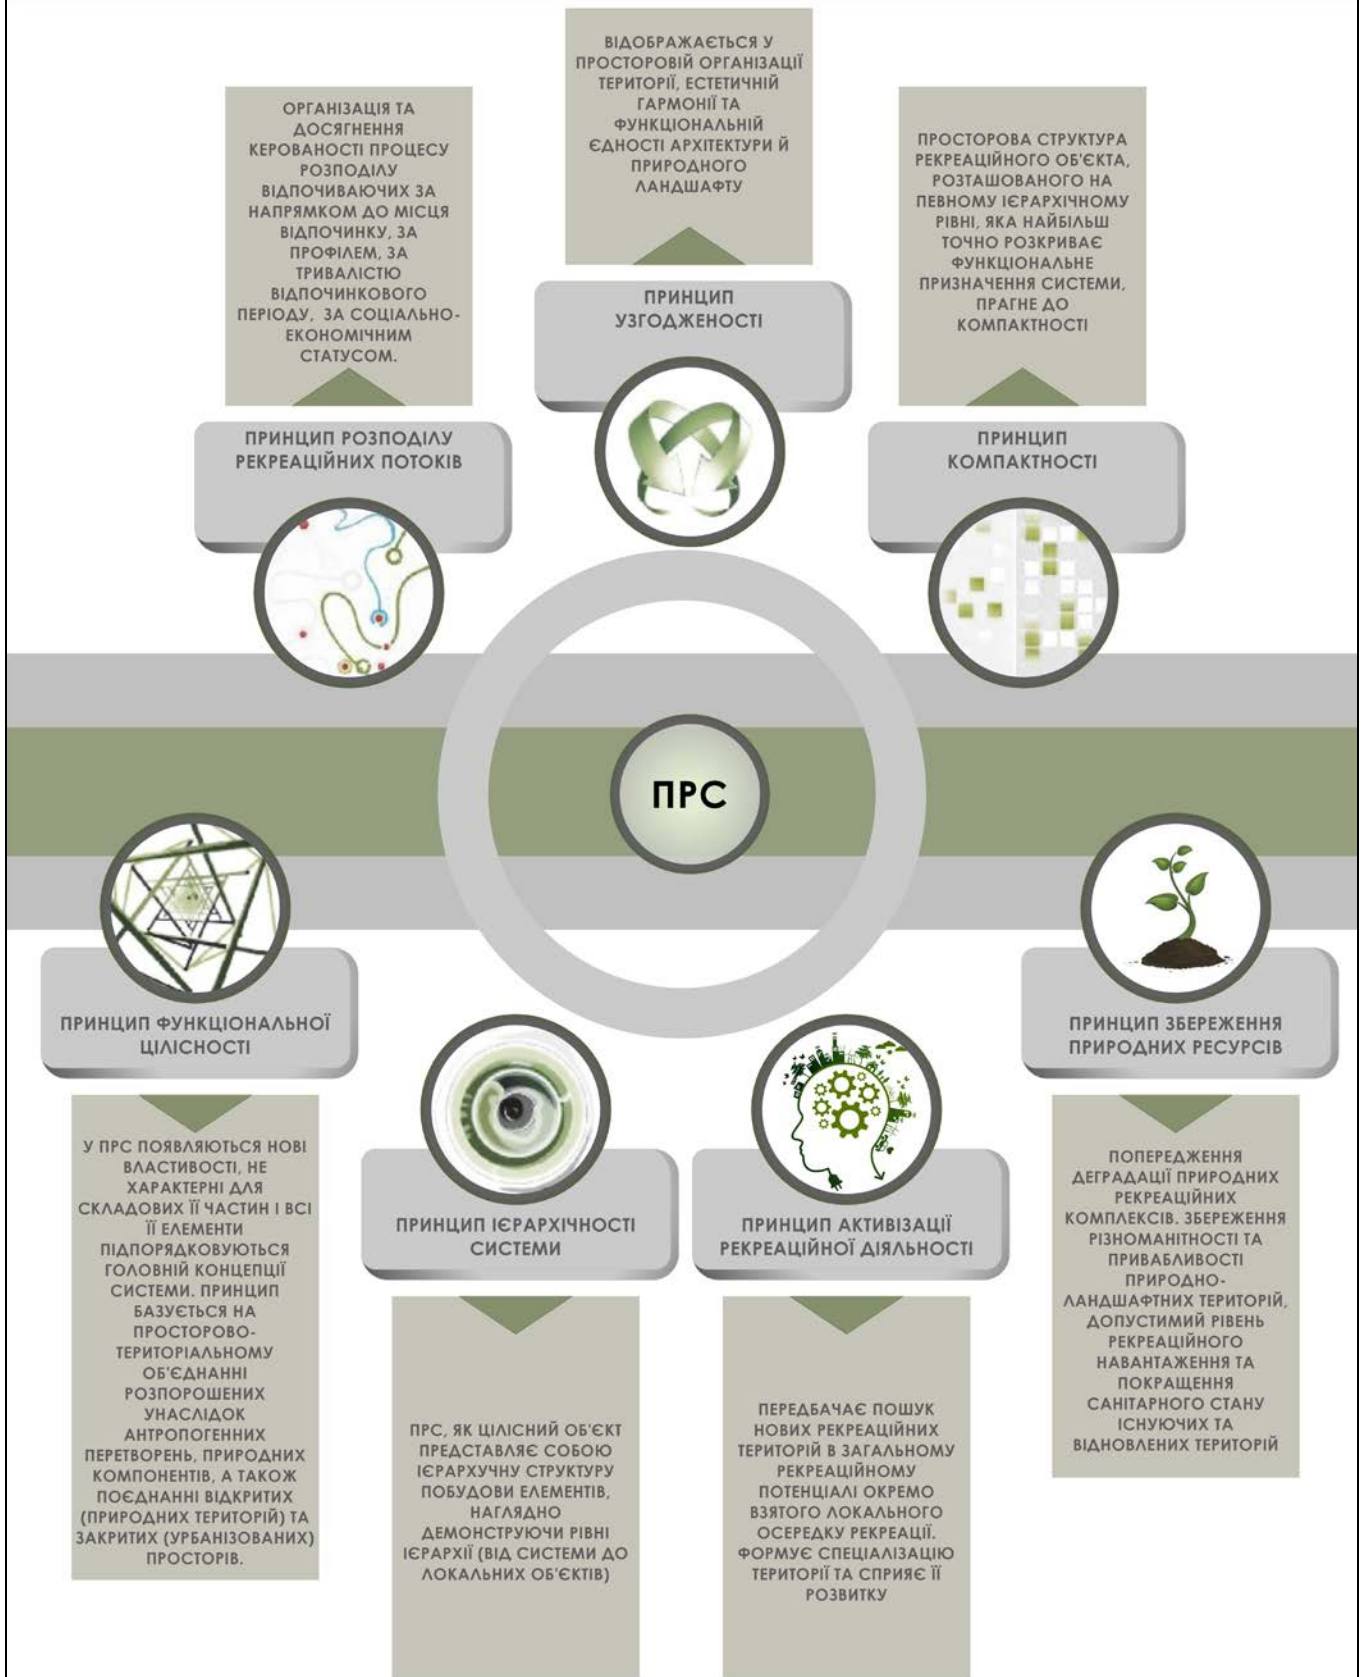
ВІДОБРАЖАЄТЬСЯ У ПРОСТОРОВІЙ ОРГАНІЗАЦІЇ ТЕРИТОРІЇ, ЕСТЕТИЧНІЙ ГАРМОНІЇ ТА ФУНКЦІОНАЛЬНІЙ ЄДНОСТІ АРХІТЕКТУРИ Й ПРИРОДНОГО ЛАНДШАФТУ

ПРИНЦИП УЗГОДЖЕНОСТІ

ОРГАНІЗАЦІЯ ТА ДОСЯГНЕННЯ КЕРОВАНОСТІ ПРОЦЕСУ РОЗПОДІЛУ ВІДПОЧИВАЮЧИХ ЗА НАПРЯМКОМ ДО МІСЦЯ ВІДПОЧИНКУ, ЗА ПРОФІЛЕМ, ЗА ТРИВАЛІСТЮ ВІДПОЧИНКОВОГО ПЕРІОДУ, ЗА СОЦІАЛЬНО-ЕКОНОМІЧНИМ СТАТУСОМ.

ПРИНЦИП РОЗПОДІЛУ РЕКРЕАЦІЙНИХ ПОТОКІВ

ПРОСТОРОВА СТРУКТУРА РЕКРЕАЦІЙНОГО ОБ'ЄКТА, РОЗТАШОВАНОГО НА ПЕВНОМУ ІЄРАРХІЧНОМУ РІВНІ, ЯКА НАЙБІЛЬШ ТОЧНО РОЗКРИВАЄ ФУНКЦІОНАЛЬНЕ ПРИЗНАЧЕННЯ СИСТЕМИ, ПРАГНЕ ДО КОМПАКТНОСТІ

ПРИНЦИП КОМПАКТНОСТІ

ПРС

ПРИНЦИП ФУНКЦІОНАЛЬНОЇ ЦІЛІСНОСТІ

У ПРС ПОЯВЛЯЮТЬСЯ НОВІ ВЛАСТИВОСТІ, НЕ ХАРАКТЕРНІ ДЛЯ СКЛАДОВИХ ЇЇ ЧАСТИН І ВСІ ЇЇ ЕЛЕМЕНТИ ПІДПОРЯДКОВУЮТЬСЯ ГОЛОВНІЙ КОНЦЕПЦІЇ СИСТЕМИ. ПРИНЦИП БАЗУЄТЬСЯ НА ПРОСТОРОВО-ТЕРИТОРІАЛЬНОМУ ОБ'ЄДНАННІ РОЗПОРОШЕНИХ УНАСЛІДОК АНТРОПОГЕННИХ ПЕРЕТВОРЕНЬ, ПРИРОДНИХ КОМПОНЕНТІВ, А ТАКОЖ ПОЄДНАННІ ВІДКРИТИХ (ПРИРОДНИХ ТЕРИТОРІЙ) ТА ЗАКРИТИХ (УРБАНІЗОВАНИХ) ПРОСТОРІВ.

ПРИНЦИП ІЄРАРХІЧНОСТІ СИСТЕМИ

ПРС, ЯК ЦІЛІСНИЙ ОБ'ЄКТ ПРЕДСТАВЛЯЄ СОБОЮ ІЄРАРХУЧНУ СТРУКТУРУ ПОБУДОВИ ЕЛЕМЕНТІВ, НАГЛЯДНО ДЕМОНСТРУЮЧИ РІВНІ ІЄРАРХІЇ (ВІД СИСТЕМИ ДО ЛОКАЛЬНИХ ОБ'ЄКТІВ)

ПРИНЦИП АКТИВІЗАЦІЇ РЕКРЕАЦІЙНОЇ ДІЯЛЬНОСТІ

ПЕРЕДБАЧАЄ ПОШУК НОВИХ РЕКРЕАЦІЙНИХ ТЕРИТОРІЙ В ЗАГАЛЬНОМУ РЕКРЕАЦІЙНОМУ ПОТЕНЦІАЛІ ОКРЕМО ВЗЯТОГО ЛОКАЛЬНОГО ОСЕРЕДКУ РЕКРЕАЦІЇ. ФОРМУЄ СПЕЦІАЛІЗАЦІЮ ТЕРИТОРІЇ ТА СПРИЯЄ ЇЇ РОЗВИТКУ

ПРИНЦИП ЗБЕРЕЖЕННЯ ПРИРОДНИХ РЕСУРСІВ

ПОПЕРЕДЖЕННЯ ДЕГРАДАЦІЇ ПРИРОДНИХ РЕКРЕАЦІЙНИХ КОМПЛЕКСІВ. ЗБЕРЕЖЕННЯ РІЗНОМАНІТНОСТІ ТА ПРИВАБЛИВОСТІ ПРИРОДНО-ЛАНДШАФТНИХ ТЕРИТОРІЙ, ДОПУСТИМИЙ РІВЕНЬ РЕКРЕАЦІЙНОГО НАВАНТАЖЕННЯ ТА ПОКРАЩЕННЯ САНІТАРНОГО СТАНУ ІСНУЮЧИХ ТА ВІДНОВЛЕНИХ ТЕРИТОРІЙ